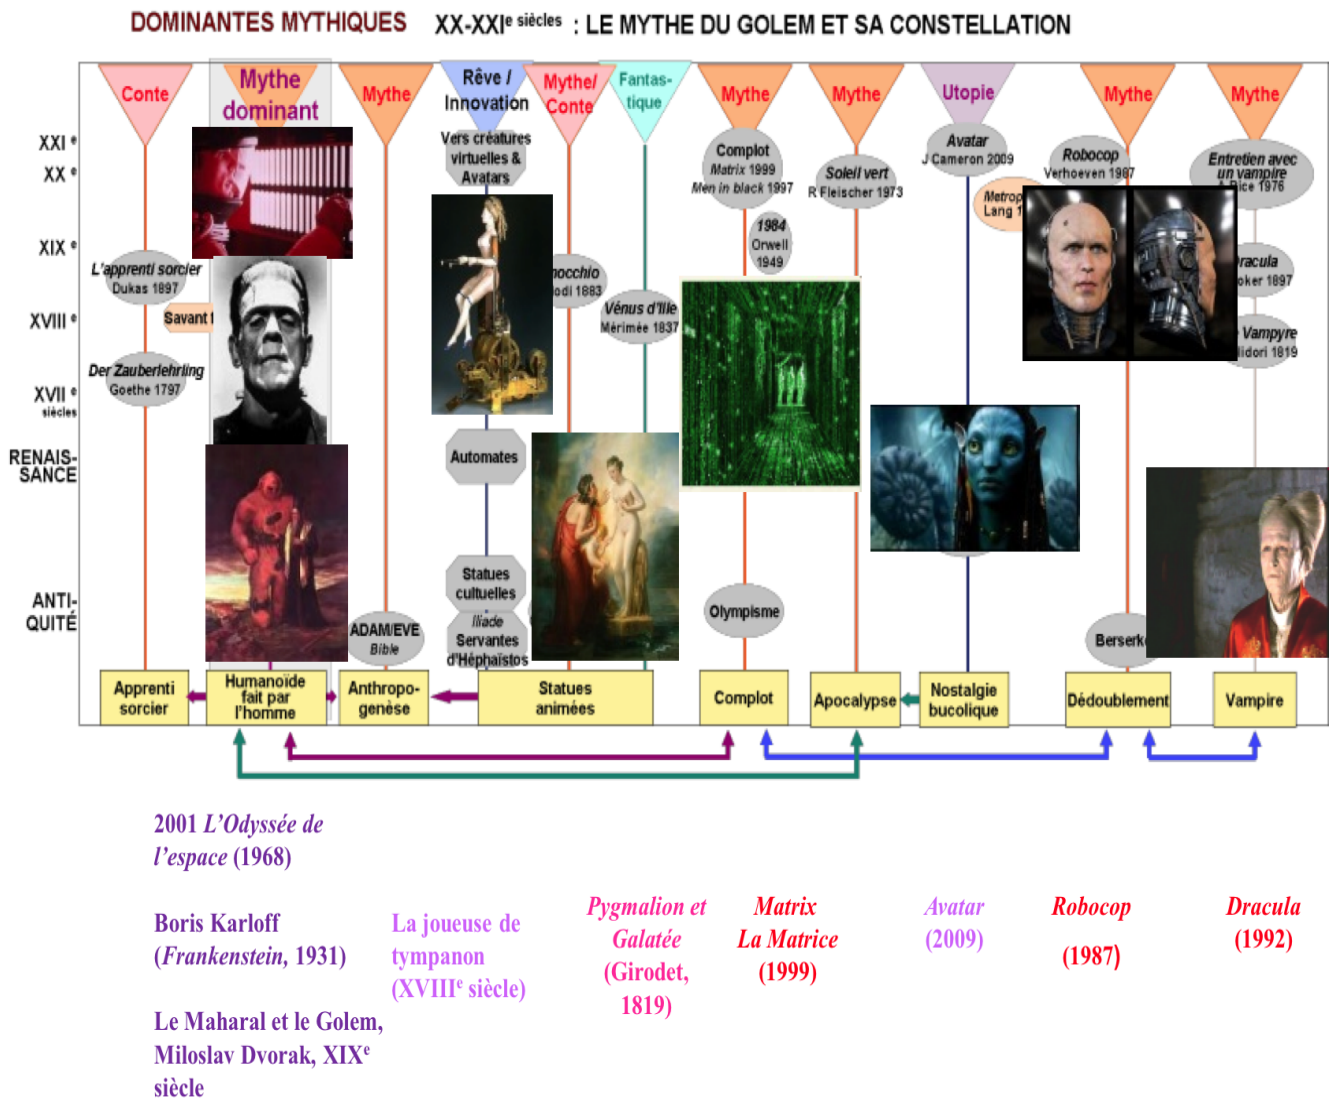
DOMINANTES MYTHIQUES XX-XXI$^{e}$ siècles : LE MYTHE DU GOLEM ET SA CONSTELLATION

Conte
Mythe dominant
Mythe
Rêve / Innovation
Mythe/ Conte
Fantastique
Mythe
Mythe
Utopie
Mythe
Mythe

XXI$^{e}$
XX$^{e}$
XIX$^{e}$
XVIII$^{e}$
XVII$^{e}$ siècles
RENAISSANCE
ANTIQUITÉ

L'apprenti sorcier Dukas 1897
Savant f
Der Zauberlehrling Goethe 1797

Vers créatures virtuelles & Avatars
Automates
Statues cultuelles
Iliade Servantes d'Héphaïstos
nocchio odi 1883
Vénus d'Ille Mérimée 1837

Complot Matrix 1999 Men in black 1997
1984 Orwell 1949
Olympisme
Soleil vert R Fleischer 1973
Avatar J Cameron 2009
Metrop Lang 1
Robocop Verhoeven 1987
Berserk
Entretien avec un vampire A Rice 1976
racula oker 1897
Vampyre lidori 1819

ADAM/EVE Bible

Apprenti sorcier
Humanoïde fait par l'homme
Anthropogenèse
Statues animées
Complot
Apocalypse
Nostalgie bucolique
Dédoublement
Vampire

2001 L'Odyssée de l'espace (1968)

Boris Karloff (Frankenstein, 1931)

Le Maharal et le Golem, Miloslav Dvorak, XIX$^{e}$ siècle

La joueuse de tympanon (XVIII$^{e}$ siècle)

Pygmalion et Galatée (Girodet, 1819)

Matrix La Matrice (1999)

Avatar (2009)

Robocop (1987)

Dracula (1992)